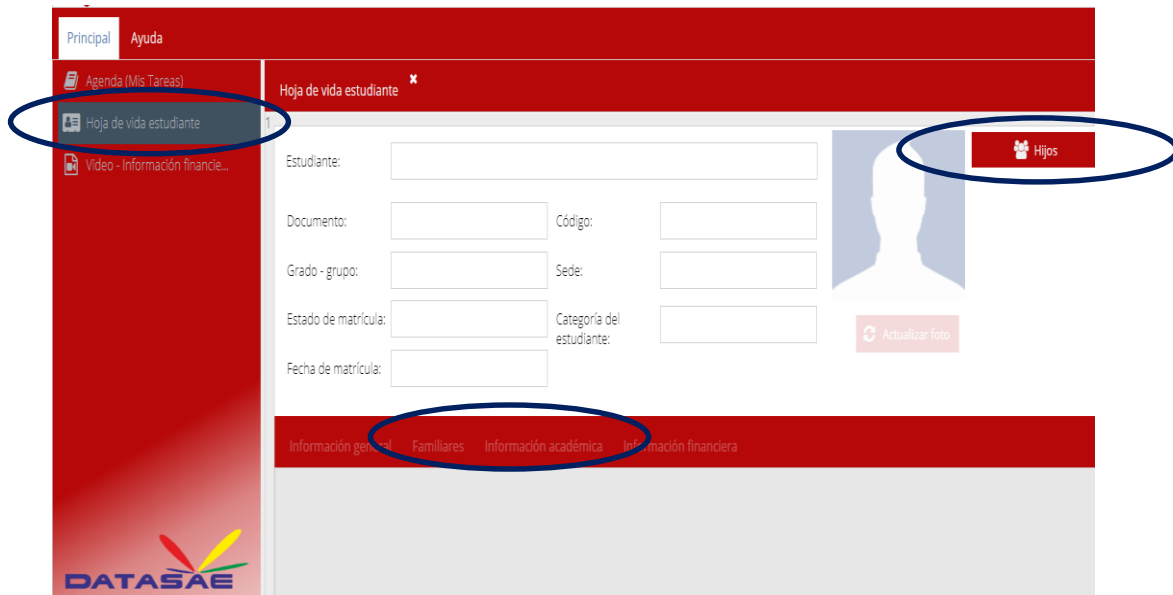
Principal Ayuda

Agenda (Mis Tareas)
Hoja de vida estudiante
Video - Información financie...

Hoja de vida estudiante ×

Estudiante:
Documento:
Código:
Grado - grupo:
Sede:
Estado de matrícula:
Categoría del estudiante:
Fecha de matrícula:

Hijos

Actualizar foto

Información general Familiares Información académica Información financiera

DATASAE